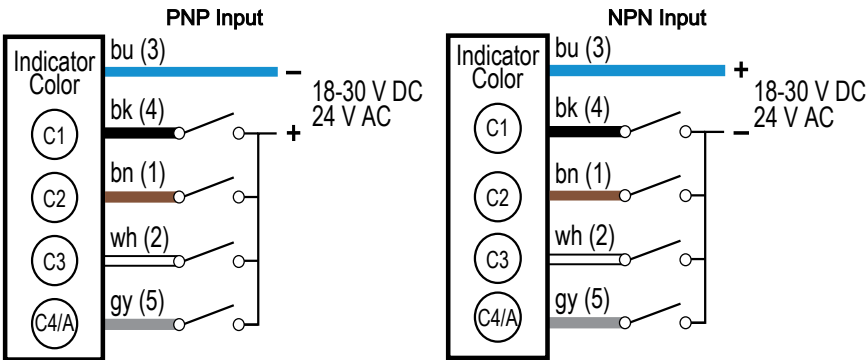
PNP Input

Indicator Color

C1

C2

C3

C4/A

bu (3)

bk (4)

bn (1)

wh (2)

gy (5)

–

+

18-30 V DC
24 V AC

NPN Input

Indicator Color

C1

C2

C3

C4/A

bu (3)

bk (4)

bn (1)

wh (2)

gy (5)

+

–

18-30 V DC
24 V AC